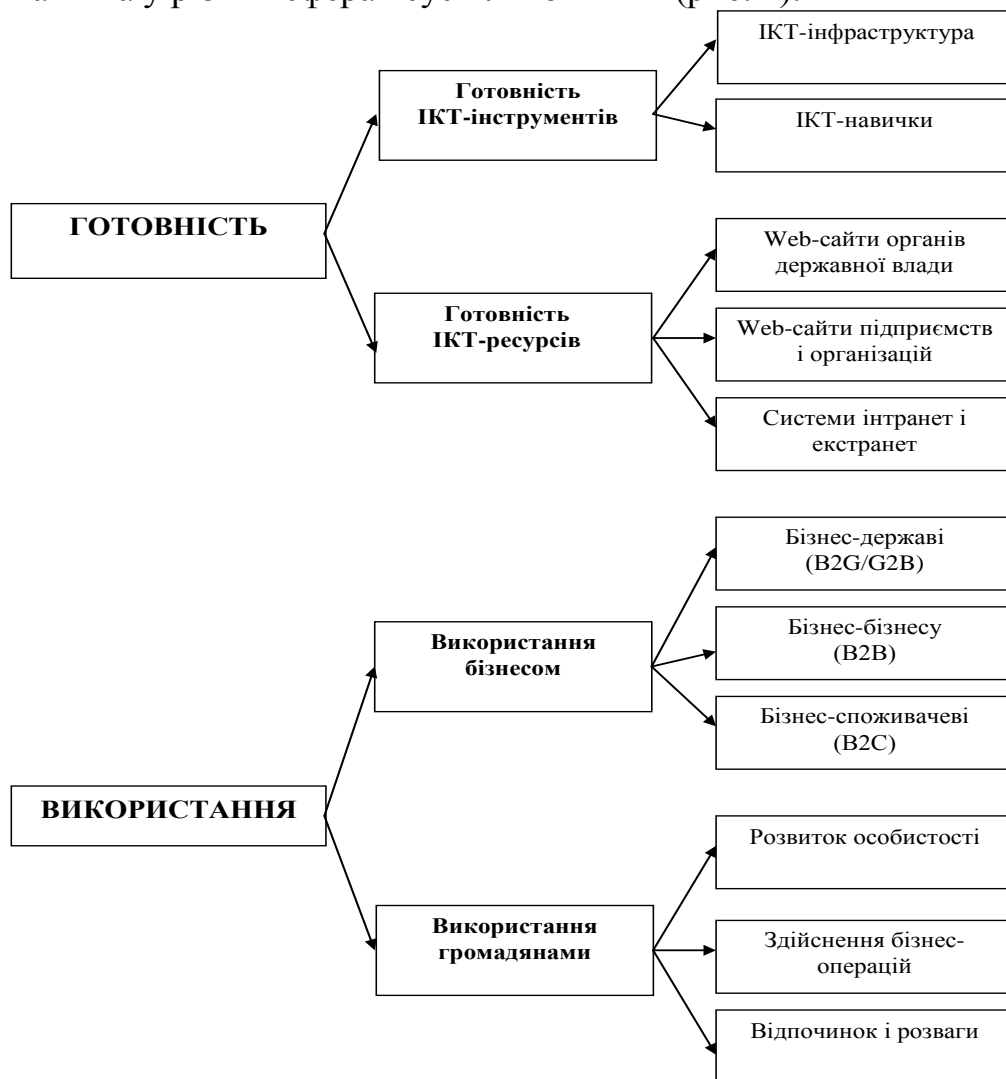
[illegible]

ГОТОВНІСТЬ

Готовність ІКТ-інструментів

ІКТ-інфраструктура

ІКТ-навички

Готовність ІКТ-ресурсів

Web-сайти органів державної влади

Web-сайти підприємств і організацій

Системи інтранет і екстранет

ВИКОРИСТАННЯ

Використання бізнесом

Бізнес-державі (B2G/G2B)

Бізнес-бізнесу (B2B)

Бізнес-споживачеві (B2C)

Використання громадянами

Розвиток особистості

Здійснення бізнес-операцій

Відпочинок і розваги